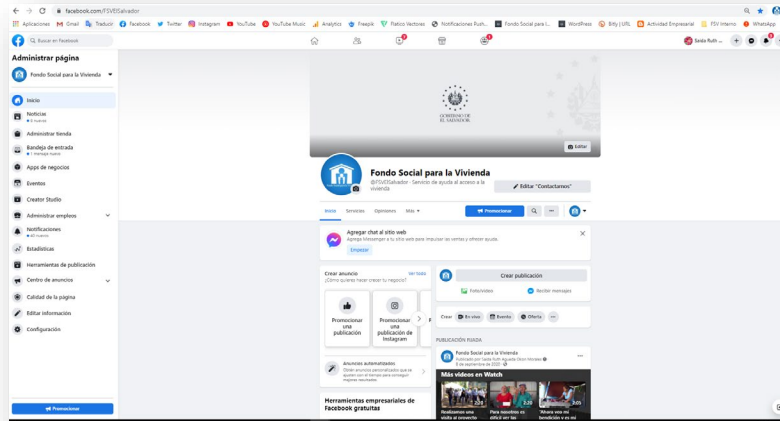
facebook.com/FSVElSalvador

Aplicaciones Gmail Traducir Facebook Twitter Instagram YouTube YouTube Music Analytics Freepik Flaticon Vectores Notificaciones Push... Fondo Social para l... WordPress Bitly | URL Actividad Empresarial FSV Interno FSV Interno

Buscar en Facebook

Saida Ruth ...

Administrar página

Fondo Social para la Vivienda

Inicio

Noticias
2 nuevos

Administrar tienda

Bandeja de entrada
1 mensaje nuevo

Apps de negocios

Eventos

Creator Studio

Administrar empleos

Notificaciones
20 nuevas

Estadísticas

Herramientas de publicación

Centro de anuncios

Calidad de la página

Editar información

Configuración

Promocionar

GOBIERNO DE EL SALVADOR

Editar

Fondo Social para la Vivienda
@FSVElSalvador · Servicio de ayuda al acceso a la vivienda

Editar "Contactarnos"

Inicio Servicios Opiniones Más

Promocionar

Agregar chat al sitio web
Agrega Messenger a tu sitio web para impulsar las ventas y ofrecer ayuda.

Empezar

Crear anuncio
¿Cómo quieres hacer crecer tu negocio?
Ver todo

Promocionar una publicación

Promocionar una publicación de Instagram

Anuncios automatizados
Obtén anuncios personalizados que se ajustan con el tiempo para conseguir mejores resultados

Herramientas empresariales de Facebook gratuitas

Crear publicación

Foto/video

Recibir mensajes

Crear En vivo Evento Oferta

PUBLICACIÓN FIJADA

Fondo Social para la Vivienda
Publicado por Saida Ruth Aguada Oliva Morales
8 de septiembre de 2020

Más videos en Watch

Realizamos una visita al personal

Para nosotros es difícil ver las

"Ahora vea mi bendición y es mi

0:29 3:20 3:05